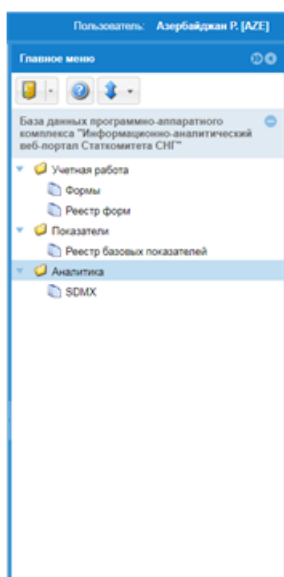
Пользователь: Азербайджан Р. [AZE]

Главное меню

База данных программно-аппаратного комплекса "Информационно-аналитический веб-портал Статкомитета СНГ"

Учетная работа
Формы
Реестр форм
Показатели
Реестр базовых показателей
Аналитика
SDMX